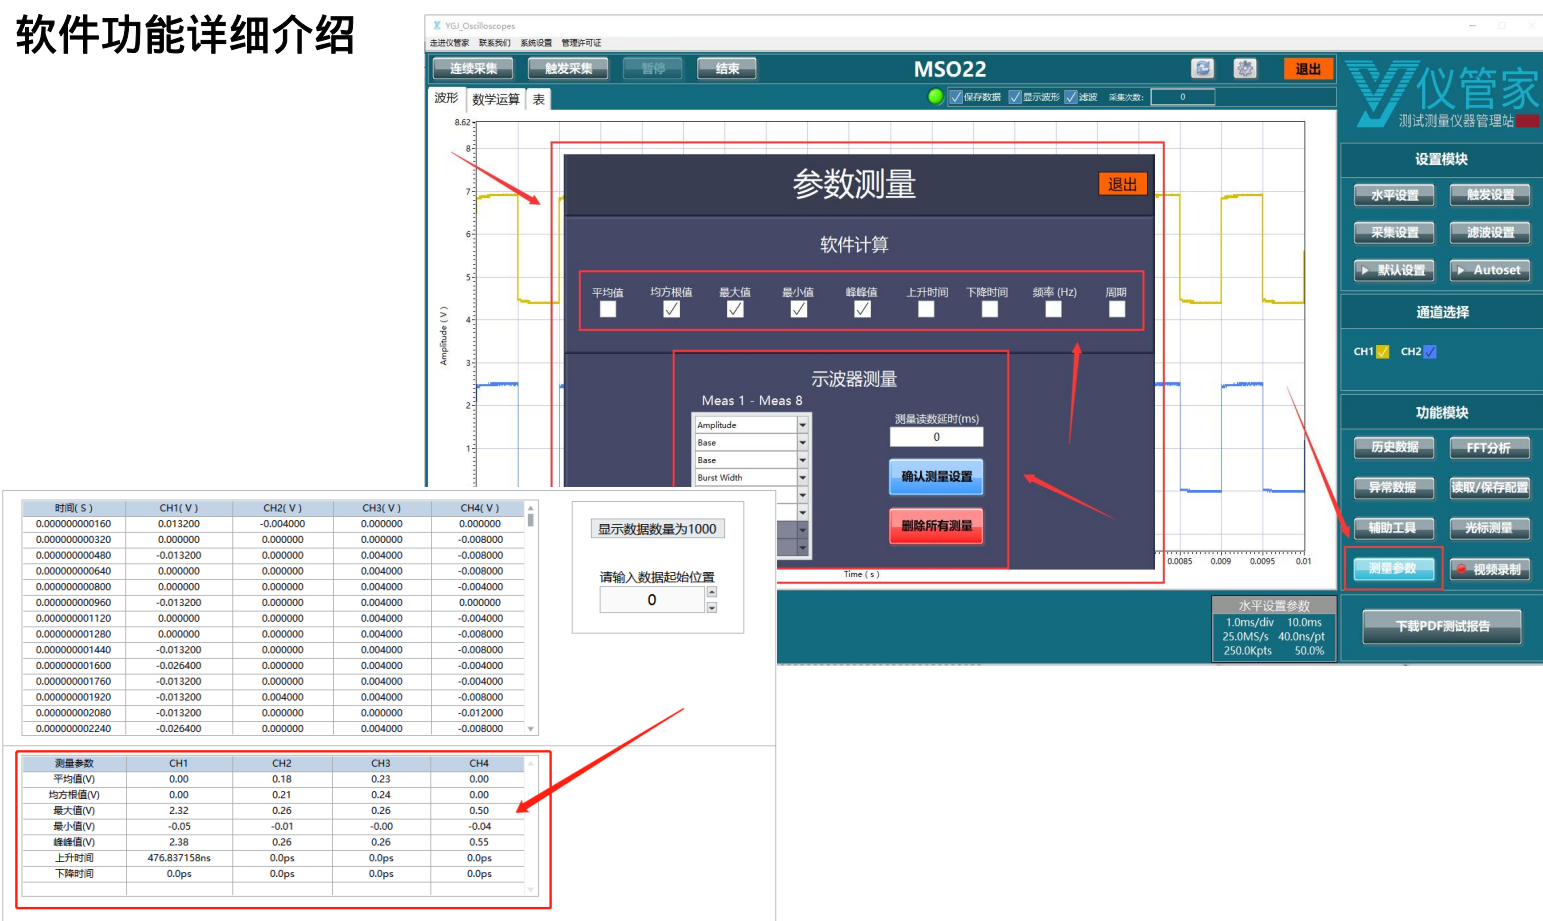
软件功能详细介绍

YGJ_Oscilloscopes
走进仪管家 联系我们 系统设置 管理许可证

连续采集 触发采集 暂停 结束 MSO22 退出

波形 数学运算 表

保存数据 显示波形 滤波 采集次数: 0

8.62
8
7
6
5
4
3
2
1
Amplitude ( V )

参数测量 退出

软件计算

平均值 均方根值 最大值 最小值 峰峰值 上升时间 下降时间 频率 (Hz) 周期

示波器测量

Meas 1 - Meas 8

Amplitude
Base
Base
Burst Width

测量读数延时(ms)
0

确认测量设置

删除所有测量

Time ( s )
0.0085 0.009 0.0095 0.01

水平设置参数
1.0ms/div 10.0ms
25.0MS/s 40.0ns/pt
250.0Kpts 50.0%

仪管家
测试测量仪器管理站

设置模块
水平设置 触发设置
采集设置 滤波设置
默认设置 Autoset

通道选择
CH1 CH2

功能模块
历史数据 FFT分析
异常数据 读取/保存配置
辅助工具 光标测量
测量参数 视频录制

下载PDF测试报告

| 时间( S ) | CH1( V ) | CH2( V ) | CH3( V ) | CH4( V ) |
|---|---|---|---|---|
| 0.000000000160 | 0.013200 | -0.004000 | 0.000000 | 0.000000 |
| 0.000000000320 | 0.000000 | 0.000000 | 0.000000 | -0.008000 |
| 0.000000000480 | -0.013200 | 0.000000 | 0.004000 | -0.008000 |
| 0.000000000640 | 0.000000 | 0.000000 | 0.004000 | -0.008000 |
| 0.000000000800 | 0.000000 | 0.000000 | 0.004000 | -0.004000 |
| 0.000000000960 | -0.013200 | 0.000000 | 0.004000 | 0.000000 |
| 0.000000001120 | 0.000000 | 0.000000 | 0.004000 | -0.004000 |
| 0.000000001280 | 0.000000 | 0.000000 | 0.004000 | -0.008000 |
| 0.000000001440 | -0.013200 | 0.000000 | 0.004000 | -0.008000 |
| 0.000000001600 | -0.026400 | 0.000000 | 0.004000 | -0.004000 |
| 0.000000001760 | -0.013200 | 0.000000 | 0.004000 | -0.004000 |
| 0.000000001920 | -0.013200 | 0.004000 | 0.004000 | -0.008000 |
| 0.000000002080 | -0.013200 | 0.000000 | 0.000000 | -0.012000 |
| 0.000000002240 | -0.026400 | 0.000000 | 0.004000 | -0.008000 |

显示数据数量为1000

请输入数据起始位置
0

| 测量参数 | CH1 | CH2 | CH3 | CH4 |
|---|---|---|---|---|
| 平均值(V) | 0.00 | 0.18 | 0.23 | 0.00 |
| 均方根值(V) | 0.00 | 0.21 | 0.24 | 0.00 |
| 最大值(V) | 2.32 | 0.26 | 0.26 | 0.50 |
| 最小值(V) | -0.05 | -0.01 | -0.00 | -0.04 |
| 峰峰值(V) | 2.38 | 0.26 | 0.26 | 0.55 |
| 上升时间 | 476.837158ns | 0.0ps | 0.0ps | 0.0ps |
| 下降时间 | 0.0ps | 0.0ps | 0.0ps | 0.0ps |